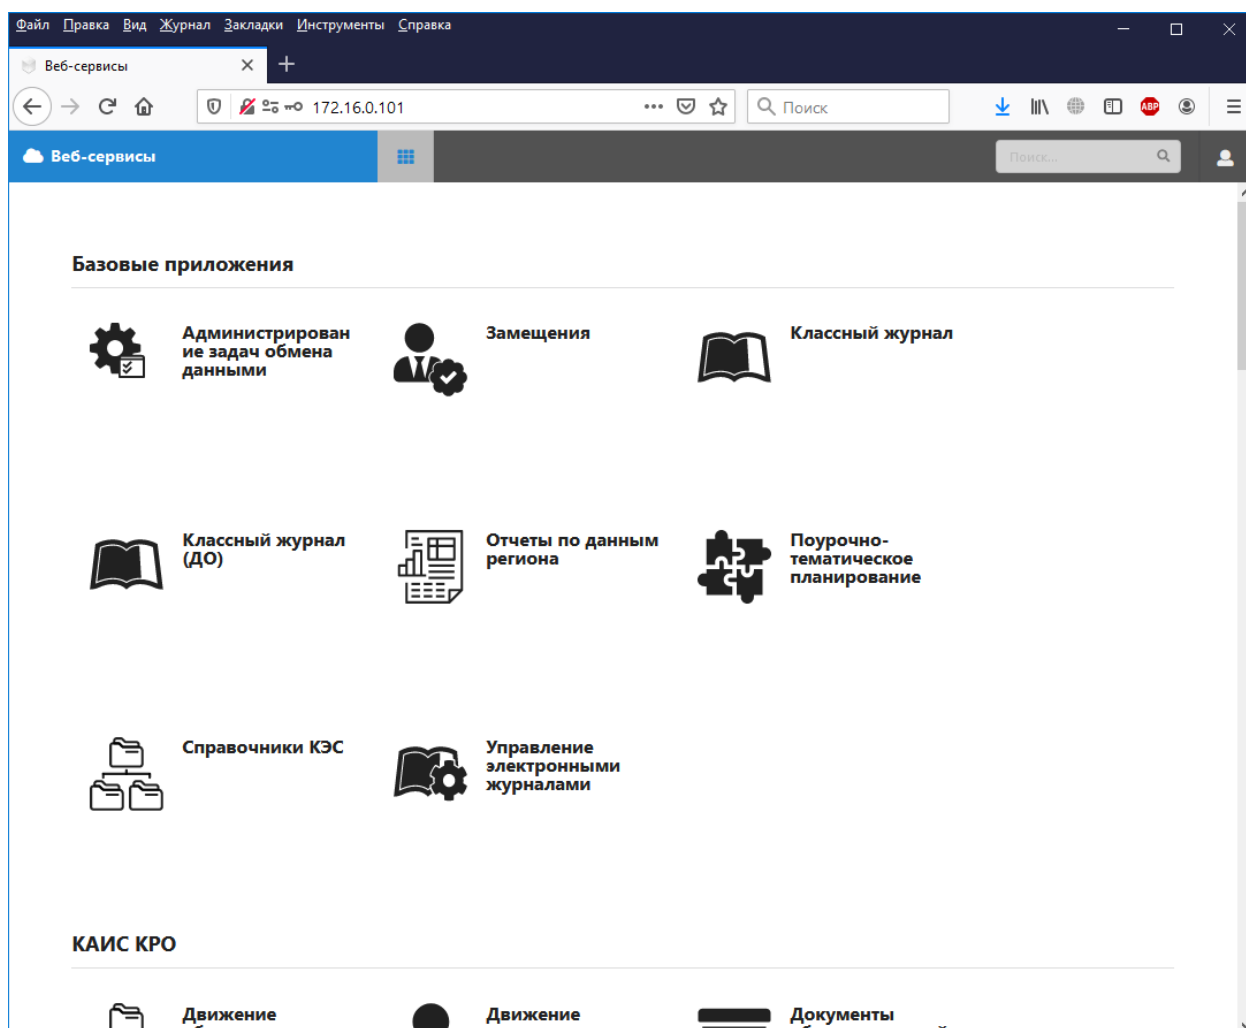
Файл Правка Вид Журнал Закладки Инструменты Справка

Веб-сервисы

172.16.0.101

Поиск

ABP

Веб-сервисы

Поиск...

Базовые приложения

Администрирование задач обмена данными

Замещения

Классный журнал

Классный журнал (ДО)

Отчеты по данным региона

Поурочно-тематическое планирование

Справочники КЭС

Управление электронными журналами

КАИС КРО

Движение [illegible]

Движение

Документы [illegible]